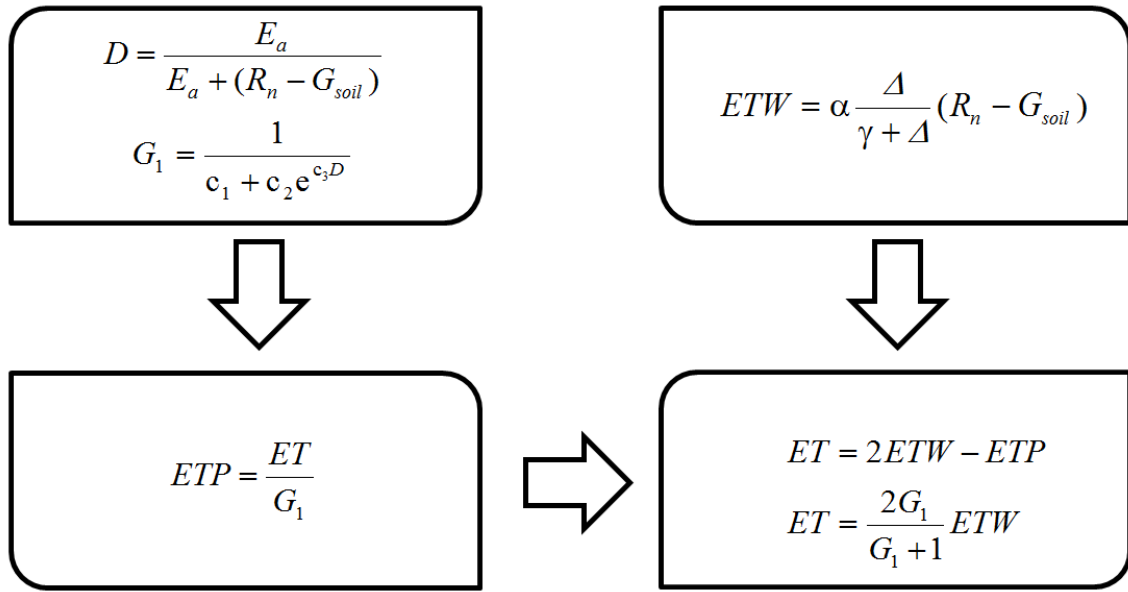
$D = \frac{E_a}{E_a + (R_n - G_{soil})}$

$G_1 = \frac{1}{c_1 + c_2 e^{c_3 D}}$

$ETW = \alpha \frac{\Delta}{\gamma + \Delta}(R_n - G_{soil})$

$ETP = \frac{ET}{G_1}$

$ET = 2ETW - ETP$

$ET = \frac{2G_1}{G_1 + 1} ETW$